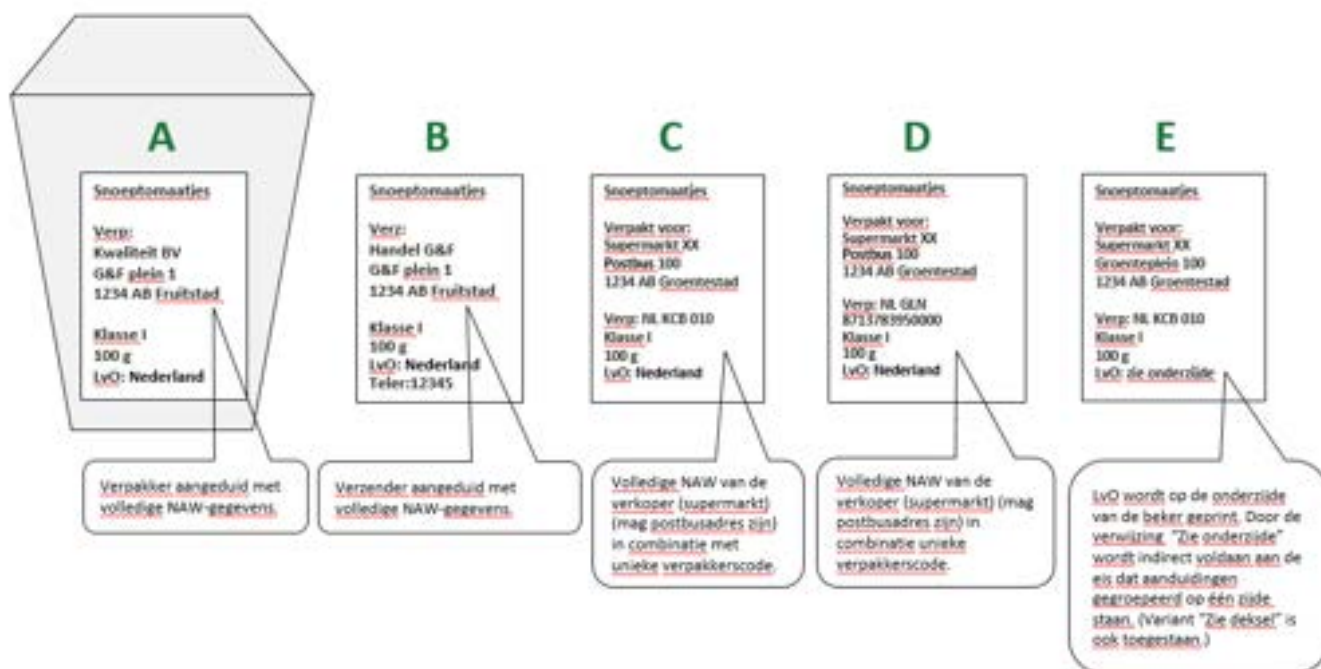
A

Snoeptomaatjes

Verp:
Kwaliteit BV
G&F plein 1
1234 AB Fruitstad

Klasse I
100 g
LvO: Nederland

Verpakker aangeduid met volledige NAW-gegevens.

B

Snoeptomaatjes

Verz:
Handel G&F
G&F plein 1
1234 AB Fruitstad

Klasse I
100 g
LvO: Nederland
Teler:12345

Verzender aangeduid met volledige NAW-gegevens.

C

Snoeptomaatjes

Verpakt voor:
Supermarkt XX
Postbus 100
1234 AB Groentestad

Verp: NL KCB 010
Klasse I
100 g
LvO: Nederland

Volledige NAW van de verkoper (supermarkt) (mag postbusadres zijn) in combinatie met unieke verpakkerscode.

D

Snoeptomaatjes

Verpakt voor:
Supermarkt XX
Postbus 100
1234 AB Groentestad

Verp: NL GLN
8713783950000
Klasse I
100 g
LvO: Nederland

Volledige NAW van de verkoper (supermarkt) (mag postbusadres zijn) in combinatie unieke verpakkerscode.

E

Snoeptomaatjes

Verpakt voor:
Supermarkt XX
Groenteplein 100
1234 AB Groentestad

Verp: NL KCB 010
Klasse I
100 g
LvO: zie onderzijde

LvO wordt op de onderzijde van de beker geprint. Door de verwijzing "Zie onderzijde" wordt indirect voldaan aan de eis dat aanduidingen gegroepeerd op één zijde staan. (Variant "Zie deksel" is ook toegestaan.)